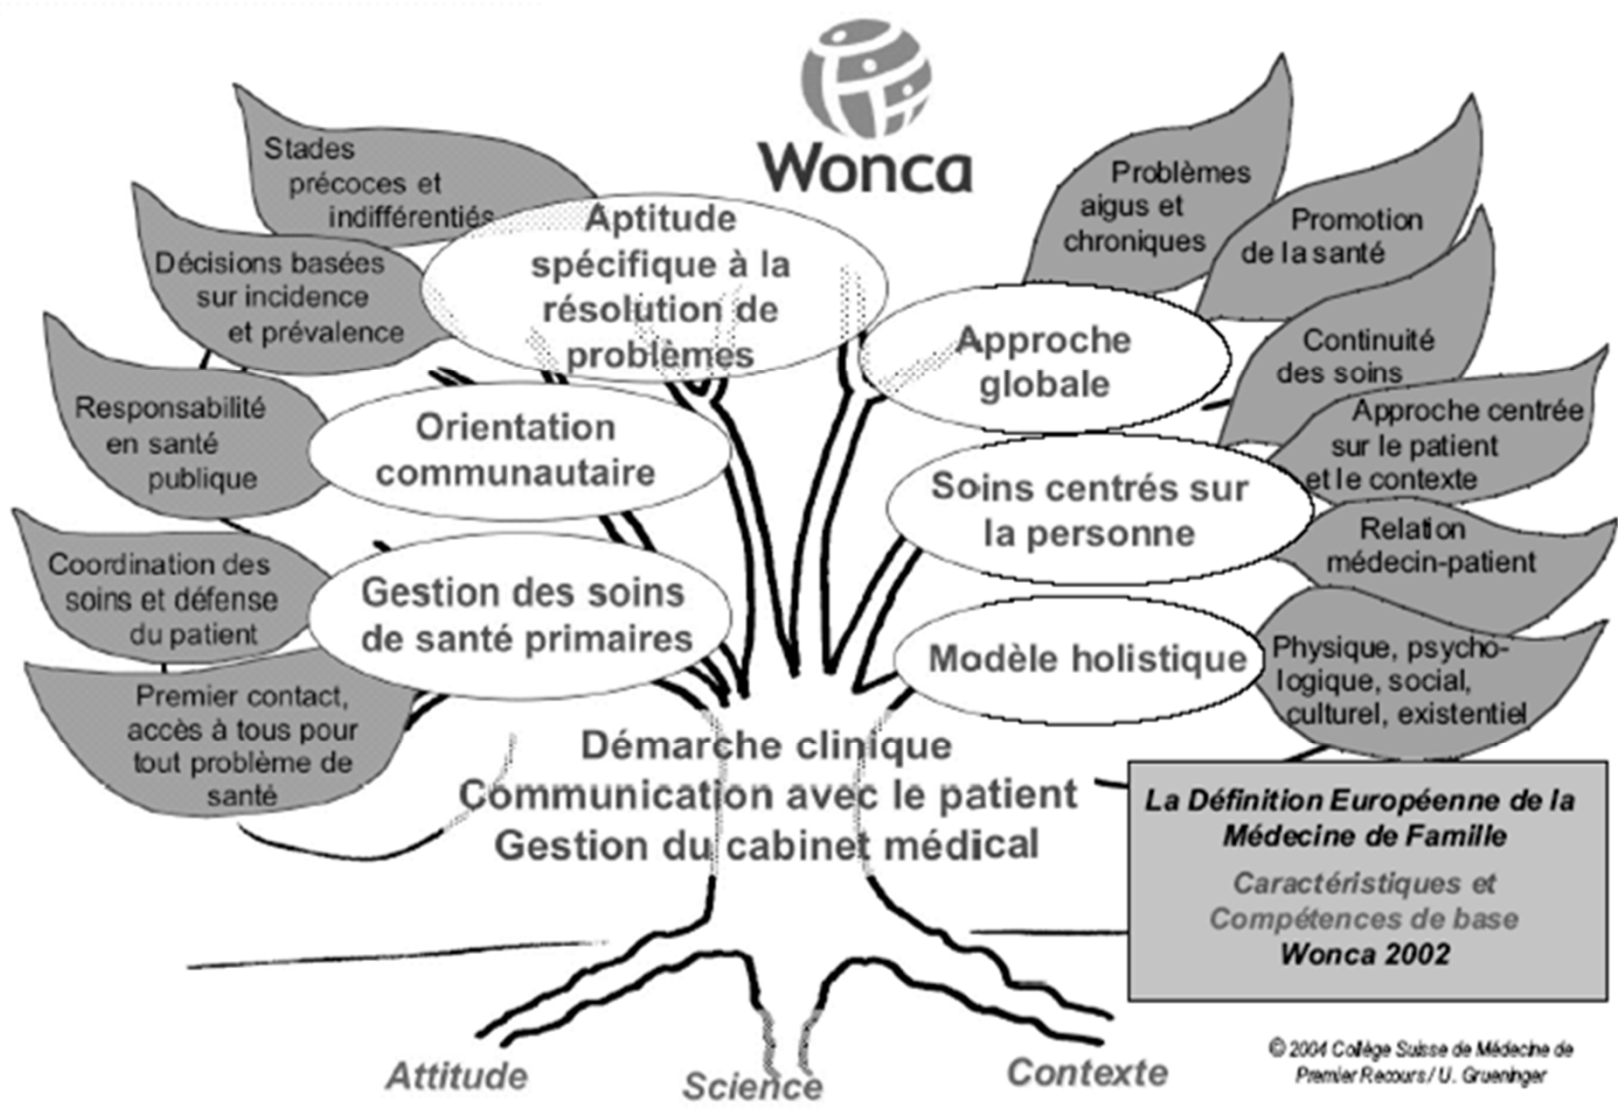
Wonca

Stades précoces et indifférentiés

Décisions basées sur incidence et prévalence

Responsabilité en santé publique

Coordination des soins et défense du patient

Premier contact, accès à tous pour tout problème de santé

Aptitude spécifique à la résolution de problèmes

Orientation communautaire

Gestion des soins de santé primaires

Problèmes aigus et chroniques

Promotion de la santé

Continuité des soins

Approche centrée sur le patient et le contexte

Relation médecin-patient

Physique, psychologique, social, culturel, existentiel

Approche globale

Soins centrés sur la personne

Modèle holistique

Démarche clinique
Communication avec le patient
Gestion du cabinet médical

La Définition Européenne de la Médecine de Famille
Caractéristiques et Compétences de base
Wonca 2002

Attitude
Science
Contexte

© 2004 Collège Suisse de Médecine de Premier Recours / U. Grueninger